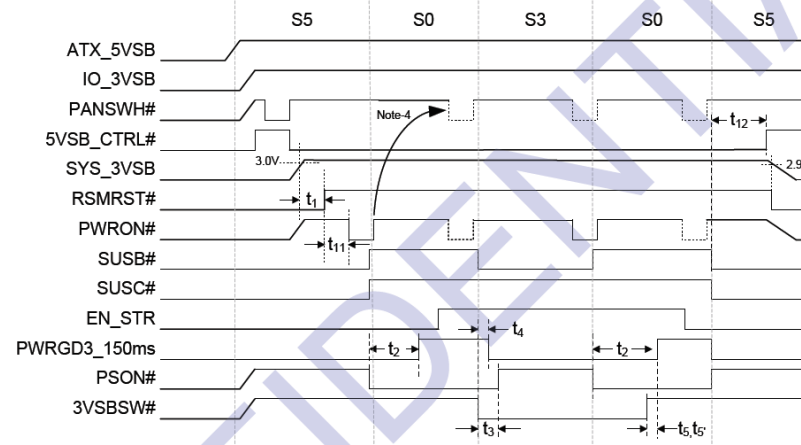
S5 S0 S3 S0 S5

ATX_5VSB
IO_3VSB
PANSWH#
5VSB_CTRL#
SYS_3VSB
RSMRST#
PWRON#
SUSB#
SUSC#
EN_STR
PWRGD3_150ms
PSON#
3VSBSW#

Note-4
3.0V
2.9
$t_1$
$t_{11}$
$t_{12}$
$t_2$
$t_2$
$t_3$
$t_4$
$t_5, t_{5'}$